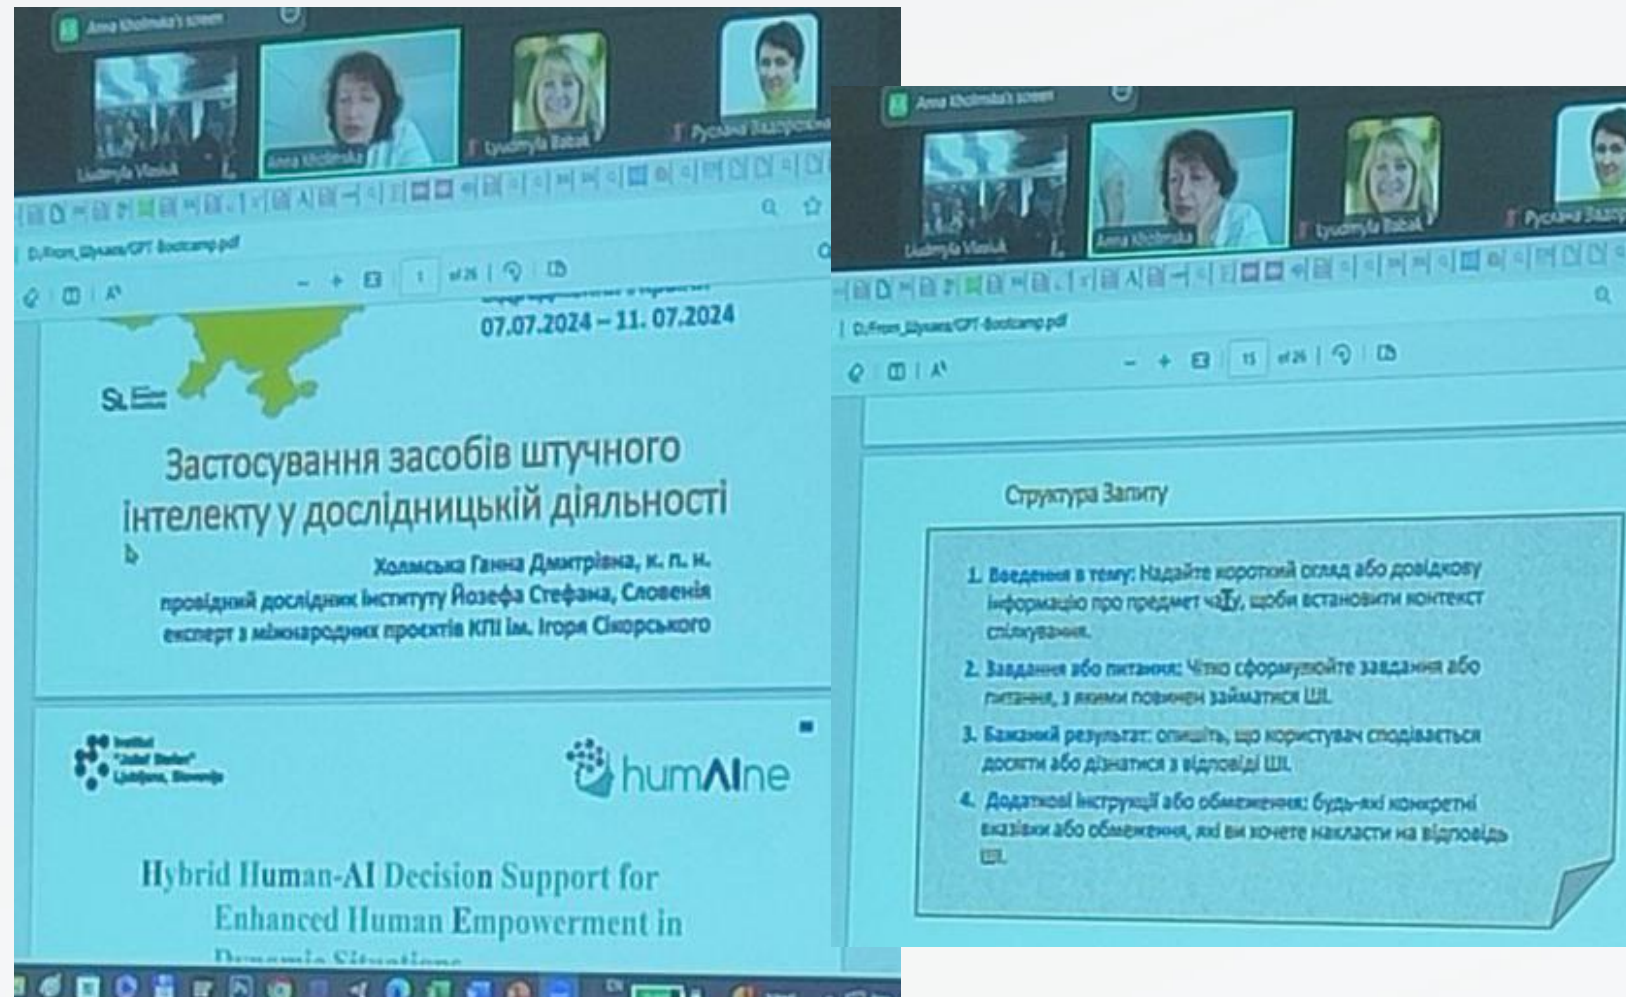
Anna Kholmska's screen

Liudmyla Vlasiuk
Anna Kholmska
Lyudmyla Babak
Руслана Задорожна

D:/From_Шукаєв/GPT-Bootcamp.pdf

1 of 26

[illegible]
07.07.2024 – 11. 07.2024

Застосування засобів штучного інтелекту у дослідницькій діяльності

Холмська Ганна Дмитрівна, к. п. н.
провідний дослідник інституту Йозефа Стефана, Словенія
експерт з міжнародних проєктів КПІ ім. Ігоря Сікорського

Institut "Jožef Stefan" Ljubljana, Slovenija

humAIne

Hybrid Human-AI Decision Support for Enhanced Human Empowerment in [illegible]

Anna Kholmska's screen

Liudmyla Vlasiuk
Anna Kholmska
Lyudmyla Babak
Руслана Задорожна

D:/From_Шукаєв/GPT-Bootcamp.pdf

15 of 26

Структура Запиту

1. Введення в тему: Надайте короткий огляд або довідкову інформацію про предмет чату, щоби встановити контекст спілкування.
2. Завдання або питання: Чітко сформулюйте завдання або питання, з якими повинен займатися ШІ.
3. Бажаний результат: опишіть, що користувач сподівається досягти або дізнатися з відповіді ШІ.
4. Додаткові інструкції або обмеження: будь-які конкретні вказівки або обмеження, які ви хочете накласти на відповідь ШІ.